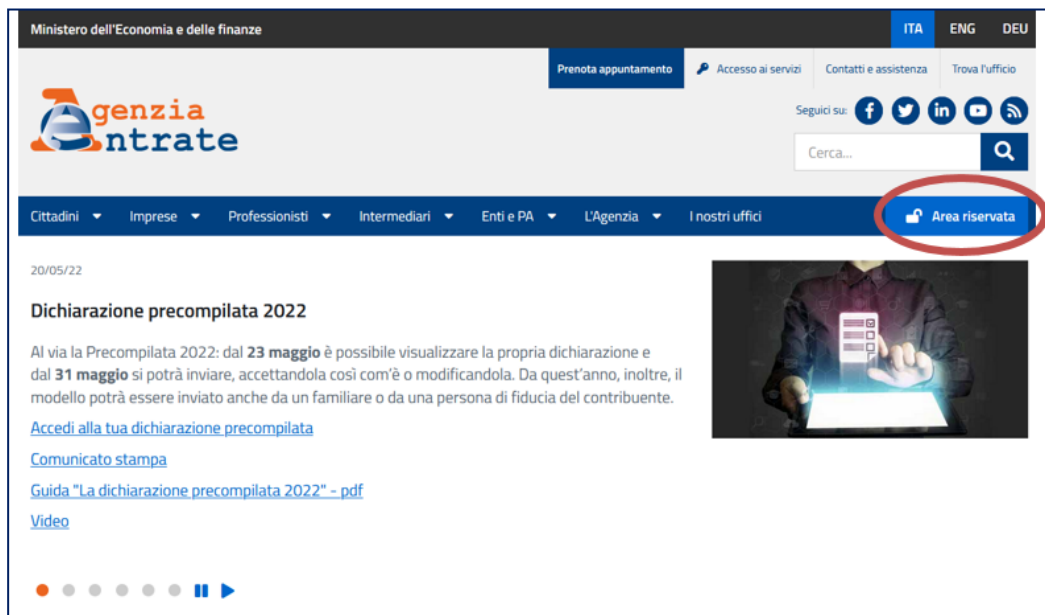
Ministero dell'Economia e delle finanze

ITA ENG DEU

Prenota appuntamento Accesso ai servizi Contatti e assistenza Trova l'ufficio

Agenzia Entrate

Seguici su:

Cerca...

Cittadini Imprese Professionisti Intermediari Enti e PA L'Agenzia I nostri uffici Area riservata

20/05/22

Dichiarazione precompilata 2022

Al via la Precompilata 2022: dal **23 maggio** è possibile visualizzare la propria dichiarazione e dal **31 maggio** si potrà inviare, accettandola così com'è o modificandola. Da quest'anno, inoltre, il modello potrà essere inviato anche da un familiare o da una persona di fiducia del contribuente.

Accedi alla tua dichiarazione precompilata

Comunicato stampa

Guida "La dichiarazione precompilata 2022" - pdf

Video